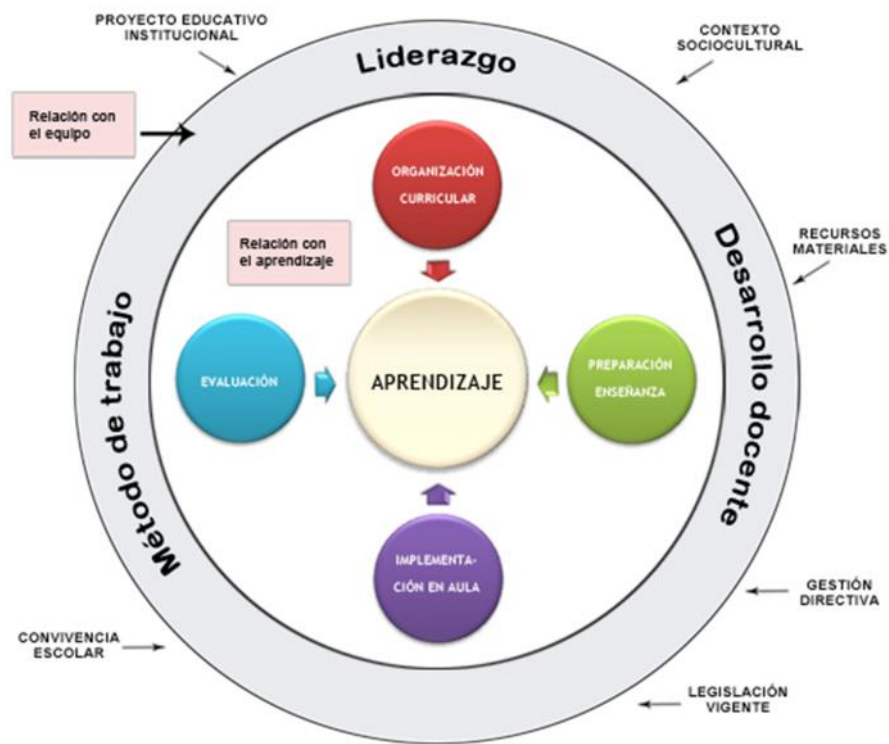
PROYECTO EDUCATIVO INSTITUCIONAL

CONTEXTO SOCIOCULTURAL

Liderazgo

Relación con el equipo

ORGANIZACIÓN CURRICULAR

Relación con el aprendizaje

RECURSOS MATERIALES

Desarrollo docente

Método de trabajo

EVALUACIÓN

APRENDIZAJE

PREPARACIÓN ENSEÑANZA

IMPLEMENTACIÓN EN AULA

GESTIÓN DIRECTIVA

CONVIVENCIA ESCOLAR

LEGISLACIÓN VIGENTE